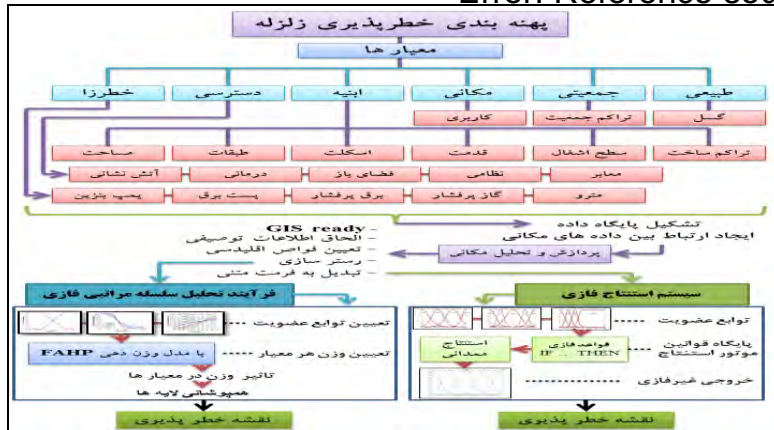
Error! Reference sou

پهنه بندی خطرپذیری زلزله

معیار ها

طبیعی
جمعیتی
مکانی
ابنیه
دسترسی
خطرزا

گسل
تراکم جمعیت
کاربری

تراکم ساخت
سطح اشغال
قدمت
اسکلت
طبقات
مساحت

معابر
نظامی
فضای باز
درمانی
آتش نشانی

مترو
گاز پرفشار
برق پرفشار
پست برق
پمپ بنزین

تشکیل پایگاه داده
ایجاد ارتباط بین داده های مکانی

- GIS ready
- الحاق اطلاعات توصیفی
- تعیین فواصل اقلیدسی
- رستر سازی
- تبدیل به فرمت متنی

پردازش و تحلیل مکانی

فرآیند تحلیل سلسله مراتبی فازی

تعیین توابع عضویت

تعیین وزن هر معیار
با مدل وزن دهی FAHP

تاثیر وزن در معیار ها

همپوشانی لایه ها

نقشه خطر پذیری

سیستم استنتاج فازی

توابع عضویت

پایگاه قوانین
موتور استنتاج
قواعد فازی
IF ... THEN
استنتاج
ممدانی

خروجی غیرفازی

نقشه خطر پذیری